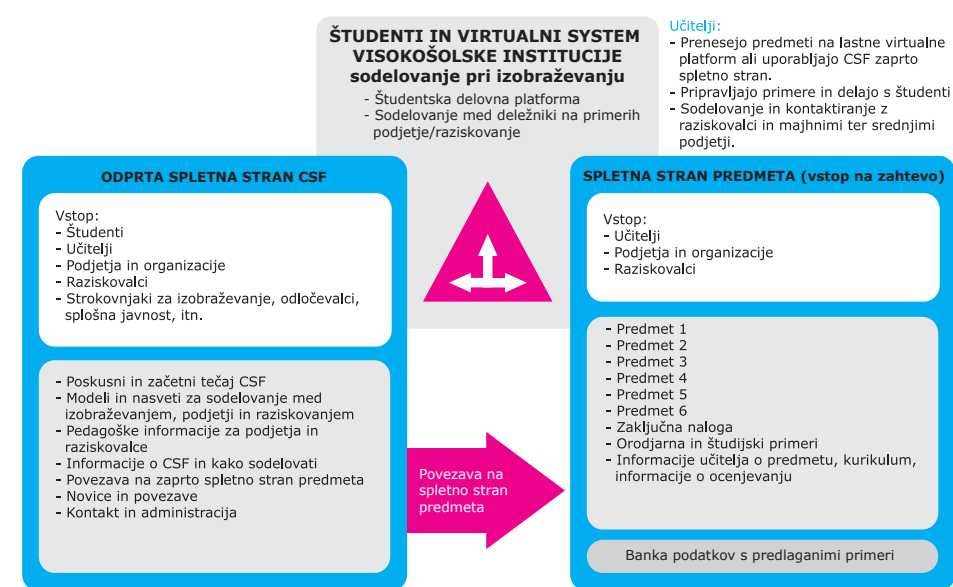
ŠTUDENTI IN VIRTUALNI SYSTEM VISOKOŠOLSKE INSTITUCIJE
sodelovanje pri izobraževanju

- Študentska delovna platforma
- Sodelovanje med deležniki na primerih podjetje/raziskovanje

Učitelji:
- Prenesejo predmeti na lastne virtualne platform ali uporabljajo CSF zaprto spletno stran.
- Pripravljajo primere in delajo s študenti
- Sodelovanje in kontaktiranje z raziskovalci in majhnimi ter srednjimi podjetji.

ODPRTA SPLETNA STRAN CSF

Vstop:
- Študenti
- Učitelji
- Podjetja in organizacije
- Raziskovalci
- Strokovnjaki za izobraževanje, odločevalci, splošna javnost, itn.

- Poskusni in začetni tečaj CSF
- Modeli in nasveti za sodelovanje med izobraževanjem, podjetji in raziskovanjem
- Pedagoške informacije za podjetja in raziskovalce
- Informacije o CSF in kako sodelovati
- Povezava na zaprto spletno stran predmeta
- Novice in povezave
- Kontakt in administracija

Povezava na spletno stran predmeta

SPLETNA STRAN PREDMETA (vstop na zahtevo)

Vstop:
- Učitelji
- Podjetja in organizacije
- Raziskovalci

- Predmet 1
- Predmet 2
- Predmet 3
- Predmet 4
- Predmet 5
- Predmet 6
- Zaključna naloga
- Orodjarna in študijski primeri
- Informacije učitelja o predmetu, kurikulum, informacije o ocenjevanju

Banka podatkov s predlaganimi primeri